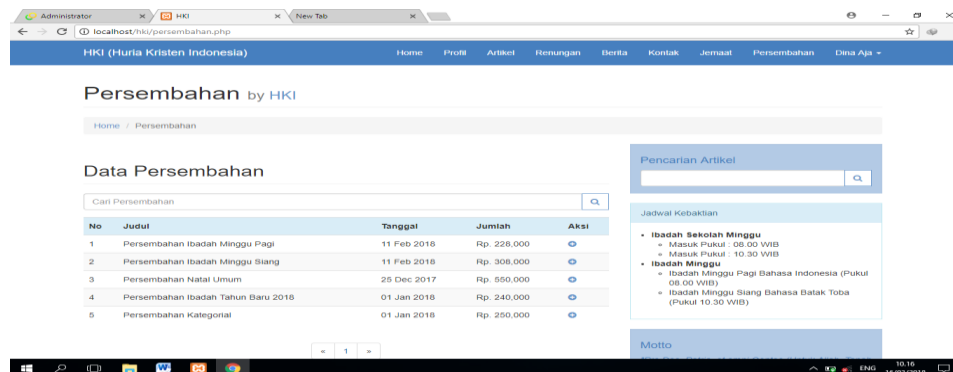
Administrator × | HKI × | New Tab ×

localhost/hki/persembahan.php

HKI (Huria Kristen Indonesia)

Home Profil Artikel Renungan Berita Kontak Jemaat Persembahan Dina Aja ▾

Persembahan by HKI

Home / Persembahan

Data Persembahan

Cari Persembahan

| No | Judul | Tanggal | Jumlah | Aksi |
|---|---|---|---|---|
| 1 | Persembahan Ibadah Minggu Pagi | 11 Feb 2018 | Rp. 226,000 | |
| 2 | Persembahan Ibadah Minggu Siang | 11 Feb 2018 | Rp. 308,000 | |
| 3 | Persembahan Natal Umum | 25 Dec 2017 | Rp. 550,000 | |
| 4 | Persembahan Ibadah Tahun Baru 2018 | 01 Jan 2018 | Rp. 240,000 | |
| 5 | Persembahan Kategorial | 01 Jan 2018 | Rp. 250,000 | |

« 1 »

Pencarian Artikel

Jadwal Kebaktian

- Ibadah Sekolah Minggu
  - Masuk Pukul : 08.00 WIB
  - Masuk Pukul : 10.30 WIB
- Ibadah Minggu
  - Ibadah Minggu Pagi Bahasa Indonesia (Pukul 08.00 WIB)
  - Ibadah Minggu Siang Bahasa Batak Toba (Pukul 10.30 WIB)

Motto

ENG 10.16 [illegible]